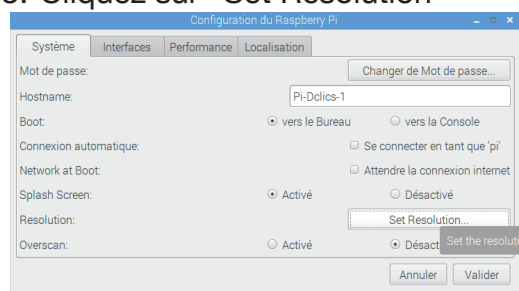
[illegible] Cliquez sur "Set Resolution"

Configuration du Raspberry Pi

Système | Interfaces | Performance | Localisation

Mot de passe: Changer de Mot de passe...

Hostname: Pi-Dclics-1

Boot: vers le Bureau | vers la Console

Connexion automatique: Se connecter en tant que 'pi'

Network at Boot: Attendre la connexion internet

Splash Screen: Activé | Désactivé

Resolution: Set Resolution...

Overscan: Activé | Désact

Set the resolu

Annuler | Valider